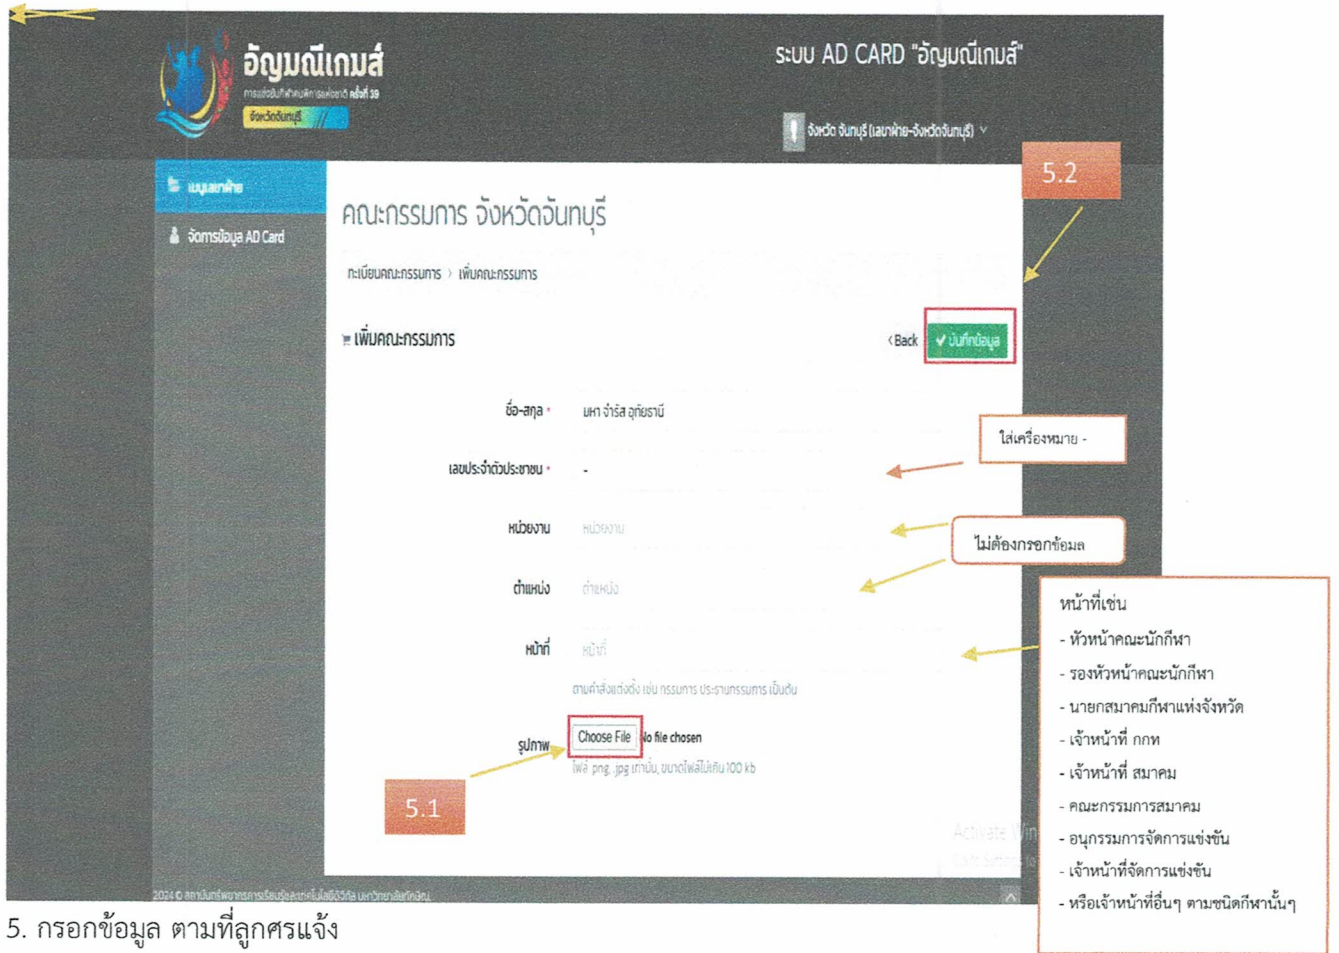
อัญมณีเกมส์
การแข่งขันกีฬาคนพิการแห่งชาติ ครั้งที่ 39
จังหวัดจันทบุรี

ระบบ AD CARD "อัญมณีเกมส์"

จังหวัด จันทบุรี (เลขาฝ่าย-จังหวัดจันทบุรี)

เมนูเลขาฝ่าย
จัดการข้อมูล AD Card

5.2

คณะกรรมการ จังหวัดจันทบุรี

ทะเบียนคณะกรรมการ > เพิ่มคณะกรรมการ

เพิ่มคณะกรรมการ

‹ Back ✔ บันทึกข้อมูล

ชื่อ-สกุล * มหา จำรัส อุทัยธานี

ใส่เครื่องหมาย -

เลขประจำตัวประชาชน * -

หน่วยงาน หน่วยงาน

ไม่ต้องกรอกข้อมล

ตำแหน่ง ตำแหน่ง

หน้าที่ หน้าที่
ตามคำสั่งแต่งตั้ง เช่น กรรมการ ประธานกรรมการ เป็นต้น

หน้าที่เช่น
- หัวหน้าคณะนักกีฬา
- รองหัวหน้าคณะนักกีฬา
- นายกสมาคมกีฬาแห่งจังหวัด
- เจ้าหน้าที่ กกท
- เจ้าหน้าที่ สมาคม
- คณะกรรมการสมาคม
- อนุกรรมการจัดการแข่งขัน
- เจ้าหน้าที่จัดการแข่งขัน
- หรือเจ้าหน้าที่อื่นๆ ตามชนิดกีฬานั้นๆ

รูปภาพ Choose File No file chosen
ไฟล์ png, jpg เท่านั้น, ขนาดไฟล์ไม่เกิน 100 kb

5.1

Activate Windows

2024 © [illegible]

5. กรอกข้อมูล ตามที่ลูกศรแจ้ง